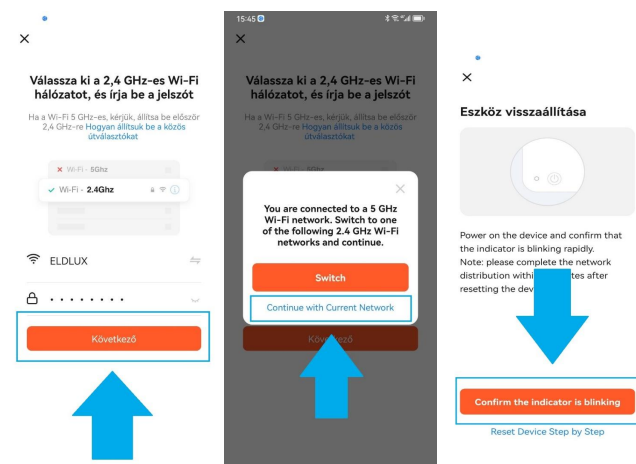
×

Válassza ki a 2,4 GHz-es Wi-Fi hálózatot, és írja be a jelszót

Ha a Wi-Fi 5 GHz-es, kérjük, állítsa be először 2,4 GHz-re Hogyan állítsuk be a közös útválasztókat

Wi-Fi - 5Ghz

Wi-Fi - 2.4Ghz

ELDLUX

·········

Következő

15:45

×

Válassza ki a 2,4 GHz-es Wi-Fi hálózatot, és írja be a jelszót

Ha a Wi-Fi 5 GHz-es, kérjük, állítsa be először 2,4 GHz-re Hogyan állítsuk be a közös útválasztókat

You are connected to a 5 GHz Wi-Fi network. Switch to one of the following 2.4 GHz Wi-Fi networks and continue.

Switch

Continue with Current Network

Következő

×

Eszköz visszaállítása

Power on the device and confirm that the indicator is blinking rapidly.
Note: please complete the network distribution withi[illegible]tes after resetting the dev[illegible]

Confirm the indicator is blinking

Reset Device Step by Step